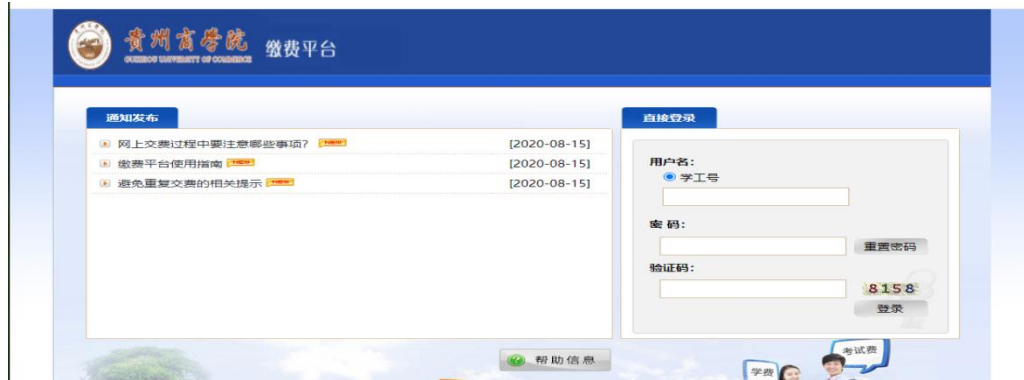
贵州商学院 GUIZHOU UNIVERSITY OF COMMERCE 缴费平台

通知发布

网上交费过程中要注意哪些事项? NEW [2020-08-15]
缴费平台使用指南 NEW [2020-08-15]
避免重复交费的相关提示 NEW [2020-08-15]

直接登录

用户名:
学工号

密 码:
重置密码

验证码:
8158
登录

帮助信息

考试费
学费